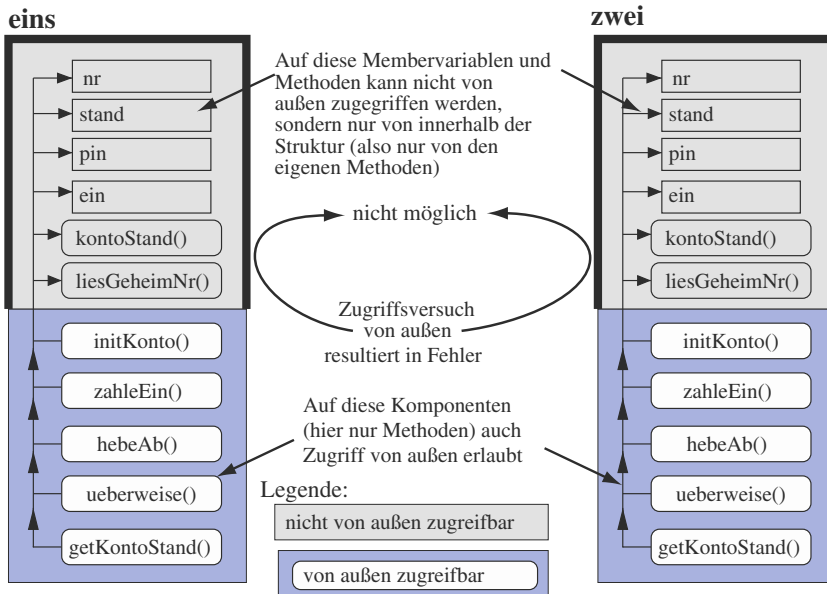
eins

nr

stand

pin

ein

kontoStand()

liesGeheimNr()

initKonto()

zahleEin()

hebeAb()

ueberweise()

getKontoStand()

Auf diese Membervariablen und Methoden kann nicht von außen zugegriffen werden, sondern nur von innerhalb der Struktur (also nur von den eigenen Methoden)

nicht möglich

Zugriffsversuch von außen resultiert in Fehler

Auf diese Komponenten (hier nur Methoden) auch Zugriff von außen erlaubt

Legende:

nicht von außen zugreifbar

von außen zugreifbar

zwei

nr

stand

pin

ein

kontoStand()

liesGeheimNr()

initKonto()

zahleEin()

hebeAb()

ueberweise()

getKontoStand()